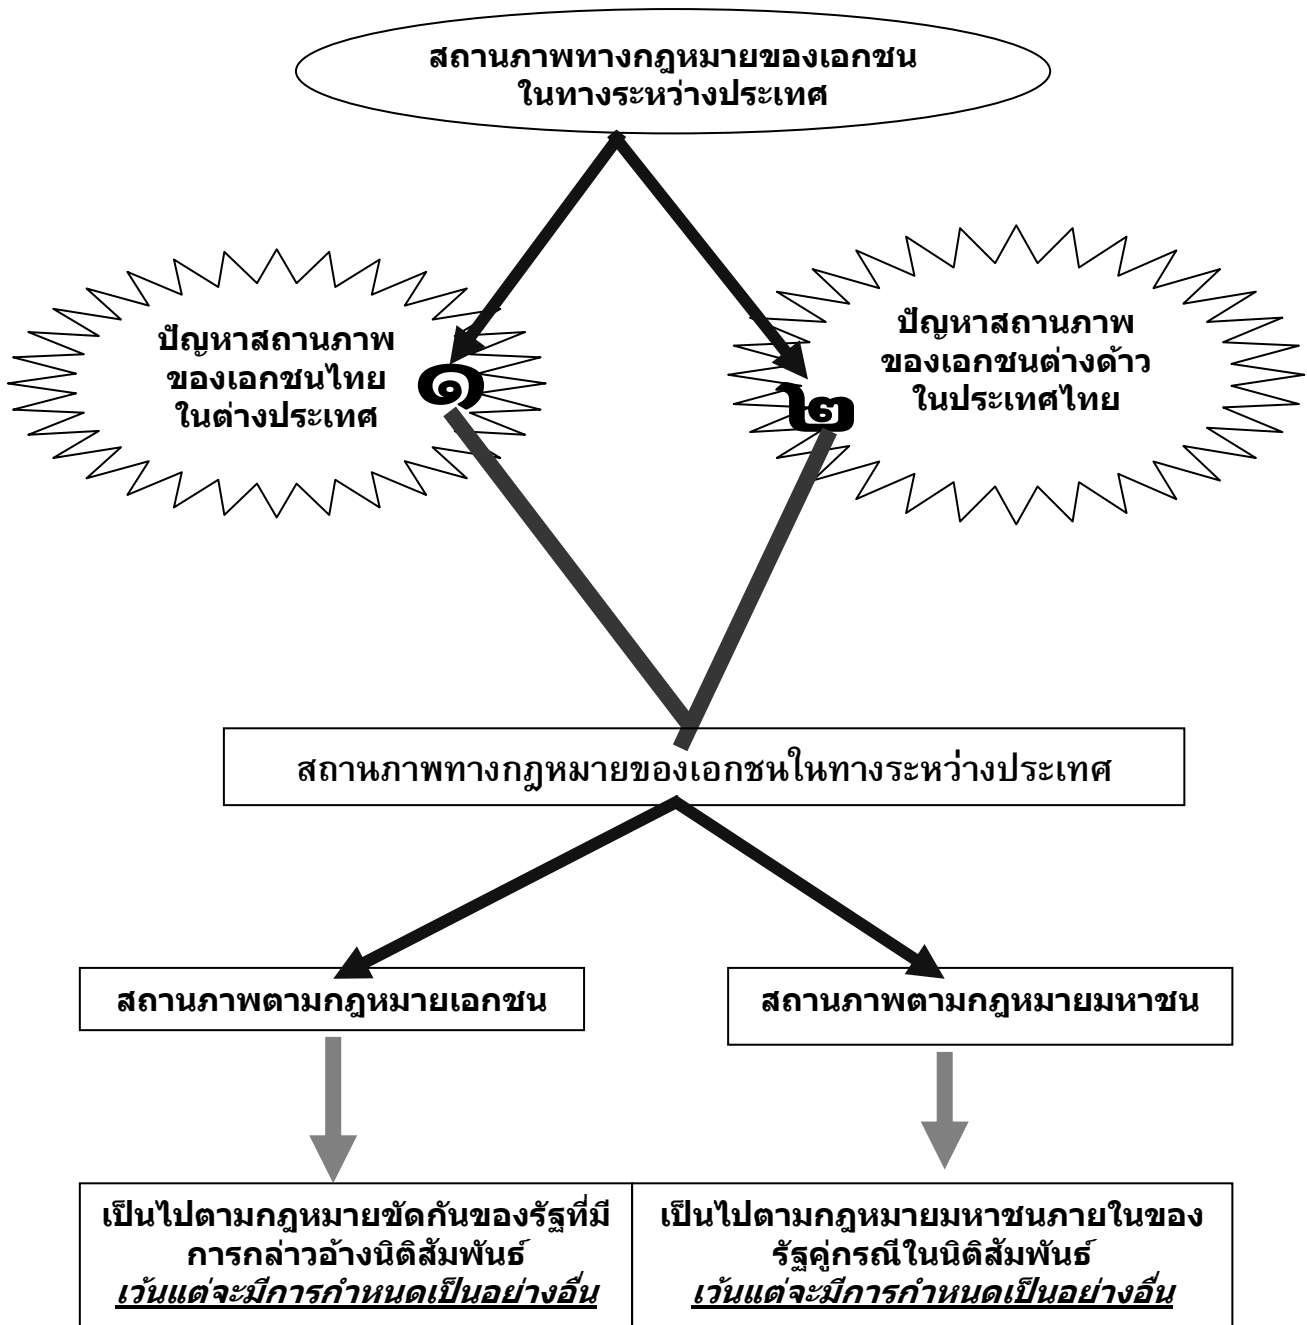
สถานภาพทางกฎหมายของเอกชน ในทางระหว่างประเทศ

ปัญหาสถานภาพ ของเอกชนไทย ในต่างประเทศ

๑

๒

ปัญหาสถานภาพ ของเอกชนต่างด้าว ในประเทศไทย

สถานภาพทางกฎหมายของเอกชนในทางระหว่างประเทศ

สถานภาพตามกฎหมายเอกชน

สถานภาพตามกฎหมายมหาชน

เป็นไปตามกฎหมายขัดกันของรัฐที่มีการกล่าวอ้างนิติสัมพันธ์ *เว้นแต่จะมีการกำหนดเป็นอย่างอื่น*

เป็นไปตามกฎหมายมหาชนภายในของรัฐคู่กรณีในนิติสัมพันธ์ *เว้นแต่จะมีการกำหนดเป็นอย่างอื่น*